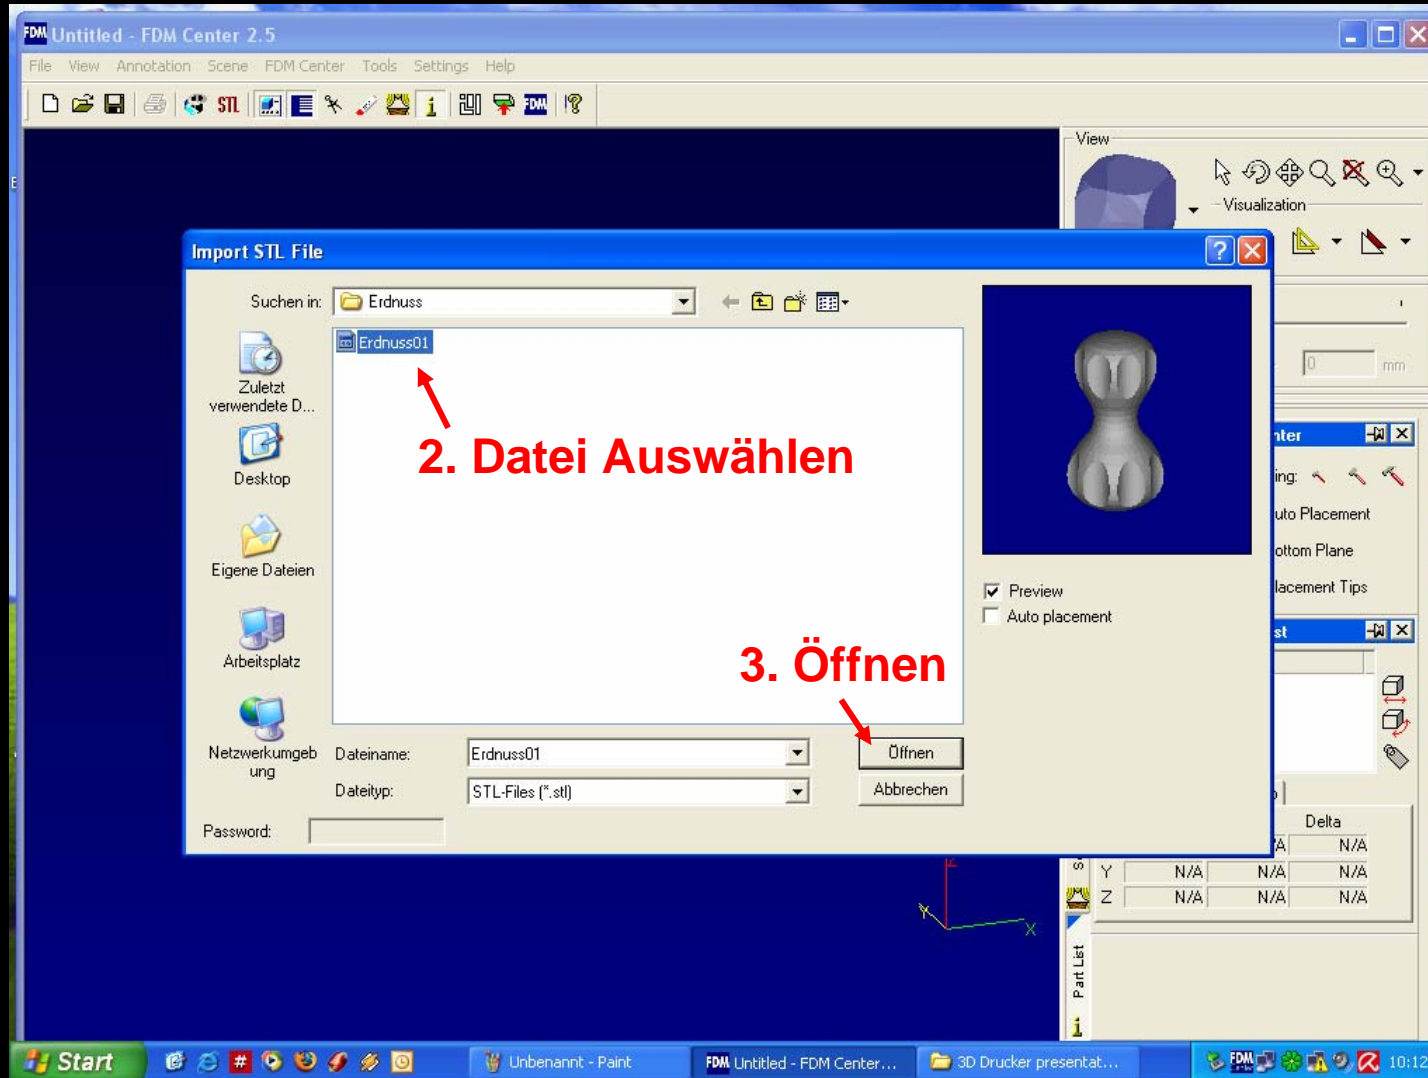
Untitled - FDM Center 2.5

File View Annotation Scene FDM Center Tools Settings Help

STL FDM

View

Visualization

Import STL File

Suchen in: Erdnuss

Erdnuss01

2. Datei Auswählen

Zuletzt verwendete D...

Desktop

Eigene Dateien

Arbeitsplatz

Netzwerkumgebung

3. Öffnen

Dateiname: Erdnuss01

Dateityp: STL-Files (*.stl)

Öffnen

Abbrechen

Password:

Preview

Auto placement

0 mm

nter

ing:

uto Placement

ottom Plane

lacement Tips

st

Delta

| | | | |
|---|---|---|---|
| | | A | N/A |
| Y | N/A | N/A | N/A |
| Z | N/A | N/A | N/A |

Part List

Z

X

Start

Unbenannt - Paint

Untitled - FDM Center...

3D Drucker presentat...

10:12